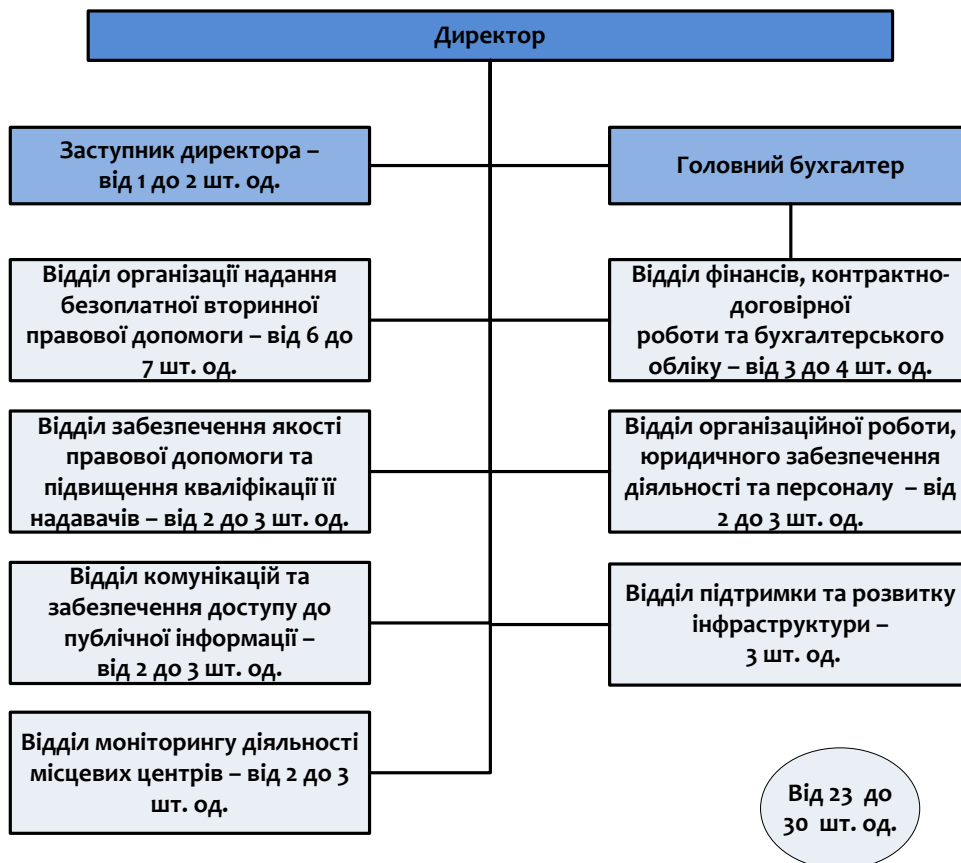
Директор

Заступник директора – від 1 до 2 шт. од.

Головний бухгалтер

Відділ організації надання безоплатної вторинної правової допомоги – від 6 до 7 шт. од.

Відділ фінансів, контрактно-договірної роботи та бухгалтерського обліку – від 3 до 4 шт. од.

Відділ забезпечення якості правової допомоги та підвищення кваліфікації її надавачів – від 2 до 3 шт. од.

Відділ організаційної роботи, юридичного забезпечення діяльності та персоналу – від 2 до 3 шт. од.

Відділ комунікацій та забезпечення доступу до публічної інформації – від 2 до 3 шт. од.

Відділ підтримки та розвитку інфраструктури – 3 шт. од.

Відділ моніторингу діяльності місцевих центрів – від 2 до 3 шт. од.

Від 23 до 30 шт. од.